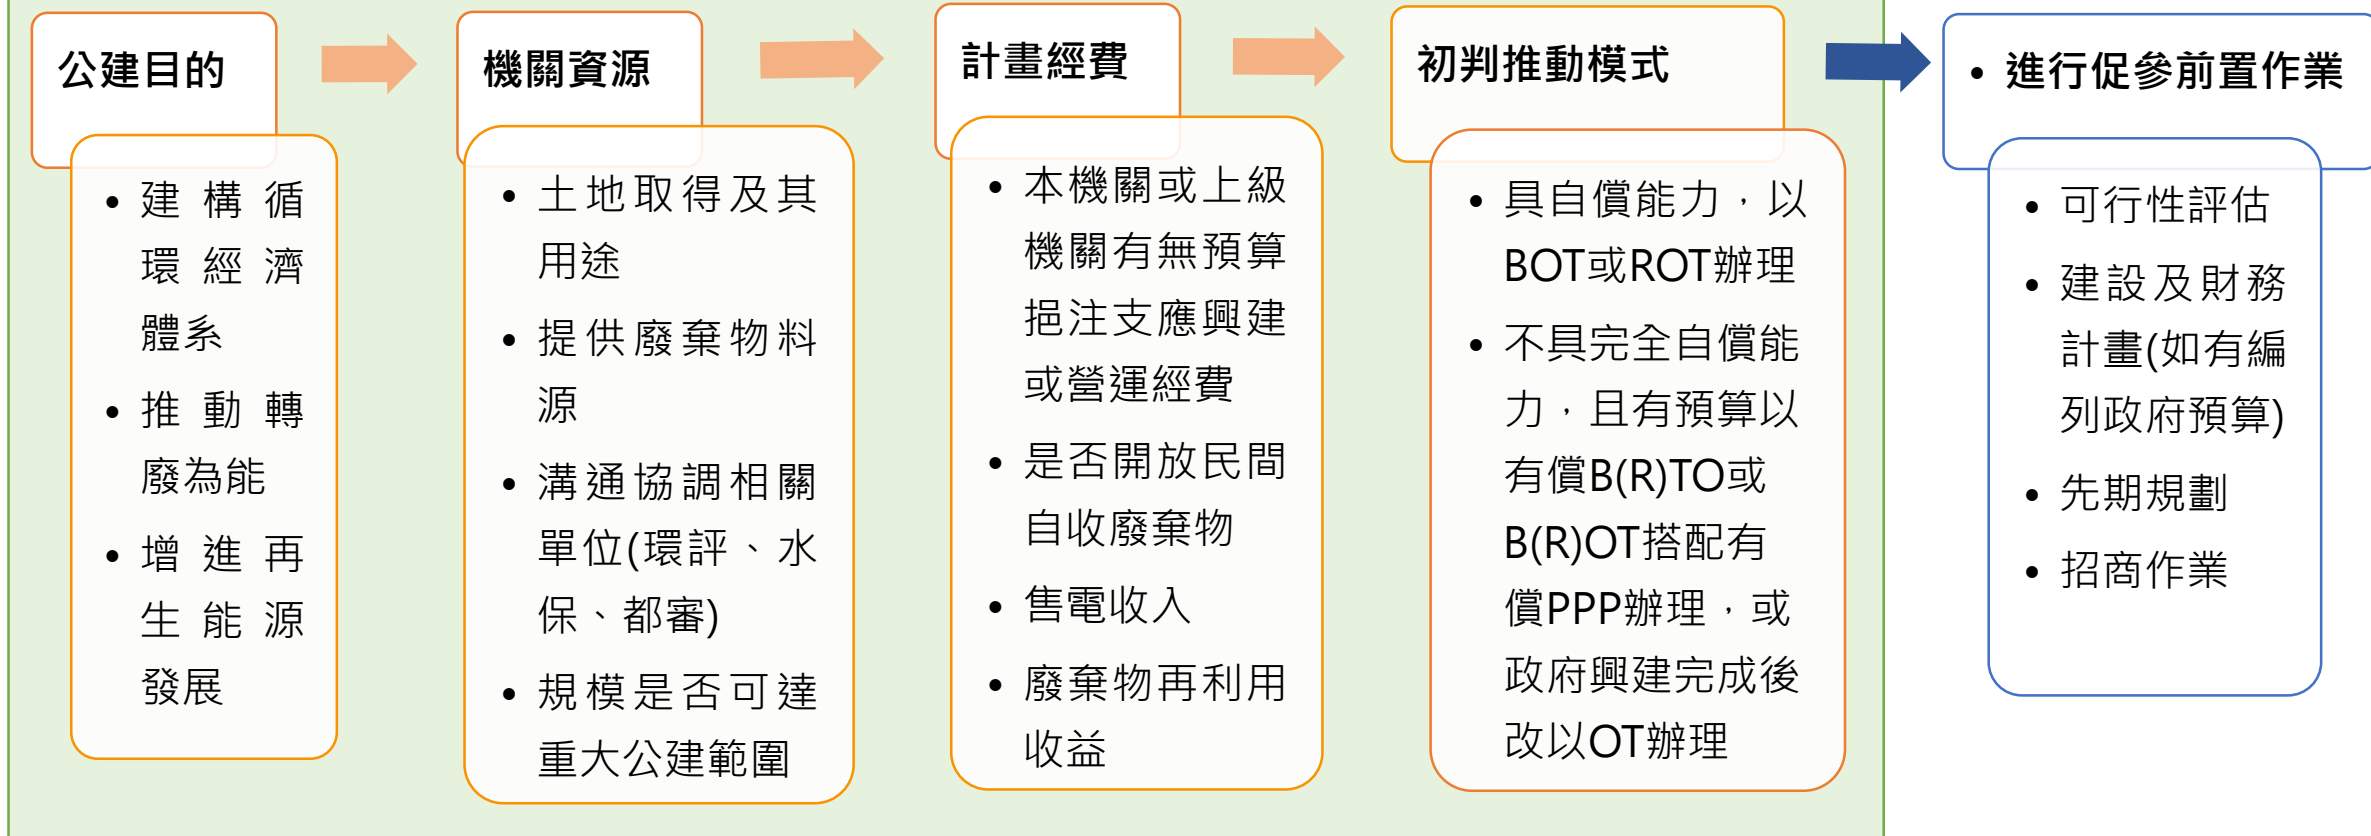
公建目的

- 建構循環經濟體系
- 推動轉廢為能
- 增進再生能源發展

機關資源

- 土地取得及其用途
- 提供廢棄物料源
- 溝通協調相關單位(環評、水保、都審)
- 規模是否可達重大公建範圍

計畫經費

- 本機關或上級機關有無預算挹注支應興建或營運經費
- 是否開放民間自收廢棄物
- 售電收入
- 廢棄物再利用收益

初判推動模式

- 具自償能力，以BOT或ROT辦理
- 不具完全自償能力，且有預算以有償B(R)TO或B(R)OT搭配有償PPP辦理，或政府興建完成後改以OT辦理

- 進行促參前置作業

- 可行性評估
- 建設及財務計畫(如有編列政府預算)
- 先期規劃
- 招商作業